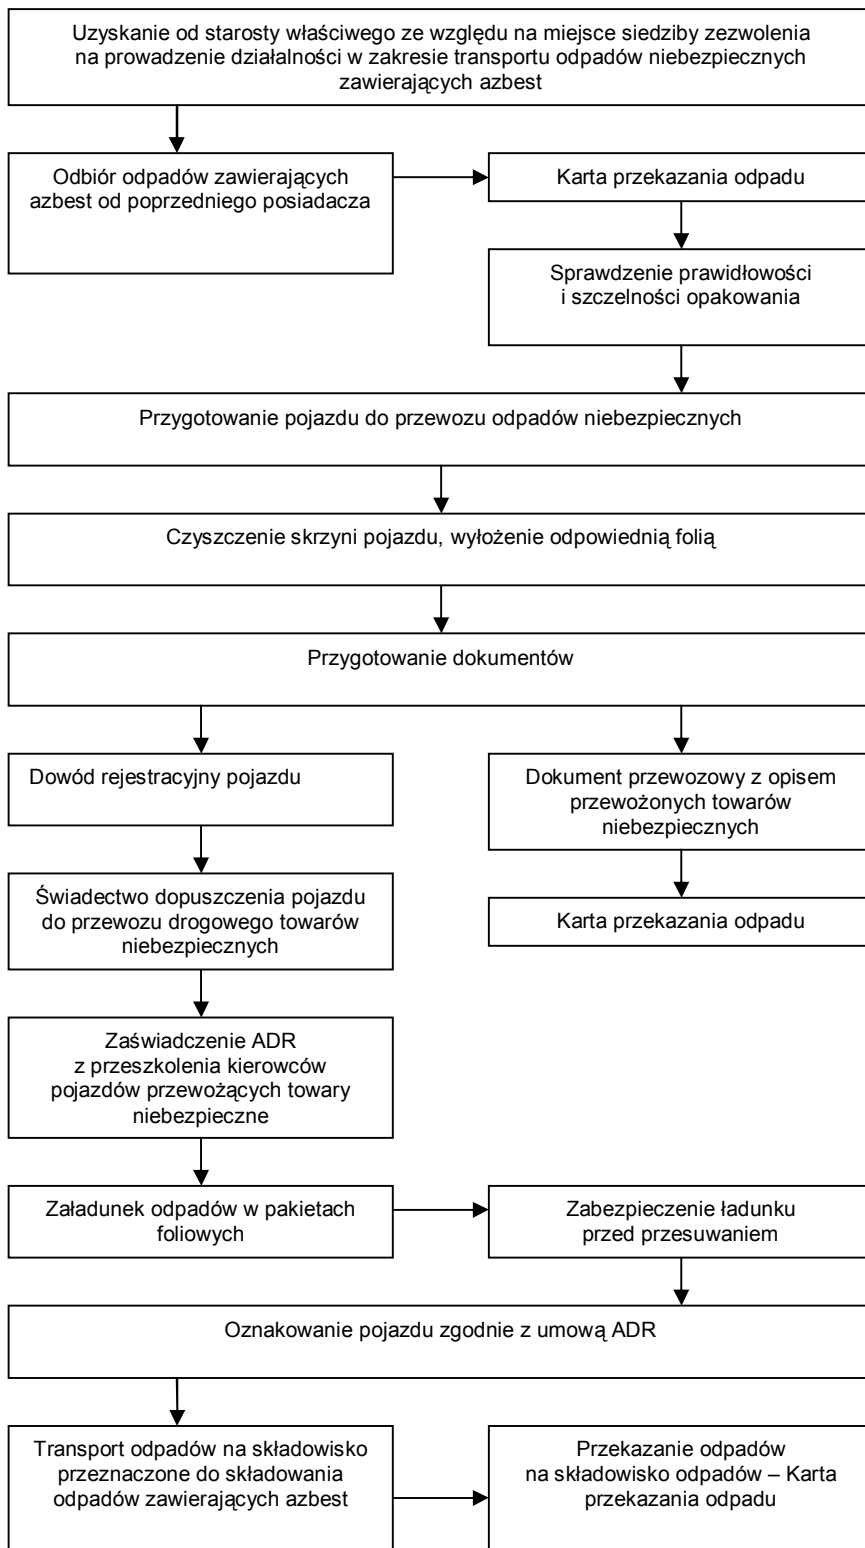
Uzyskanie od starosty właściwego ze względu na miejsce siedziby zezwolenia na prowadzenie działalności w zakresie transportu odpadów niebezpiecznych zawierających azbest

Odbiór odpadów zawierających azbest od poprzedniego posiadacza

Karta przekazania odpadu

Sprawdzenie prawidłowości i szczelności opakowania

Przygotowanie pojazdu do przewozu odpadów niebezpiecznych

Czyszczenie skrzyni pojazdu, wyłożenie odpowiednią folią

Przygotowanie dokumentów

Dowód rejestracyjny pojazdu

Świadectwo dopuszczenia pojazdu do przewozu drogowego towarów niebezpiecznych

Zaświadczenie ADR z przeszkolenia kierowców pojazdów przewożących towary niebezpieczne

Dokument przewozowy z opisem przewożonych towarów niebezpiecznych

Karta przekazania odpadu

Załadunek odpadów w pakietach foliowych

Zabezpieczenie ładunku przed przesuwaniem

Oznakowanie pojazdu zgodnie z umową ADR

Transport odpadów na składowisko przeznaczone do składowania odpadów zawierających azbest

Przekazanie odpadów na składowisko odpadów – Karta przekazania odpadu